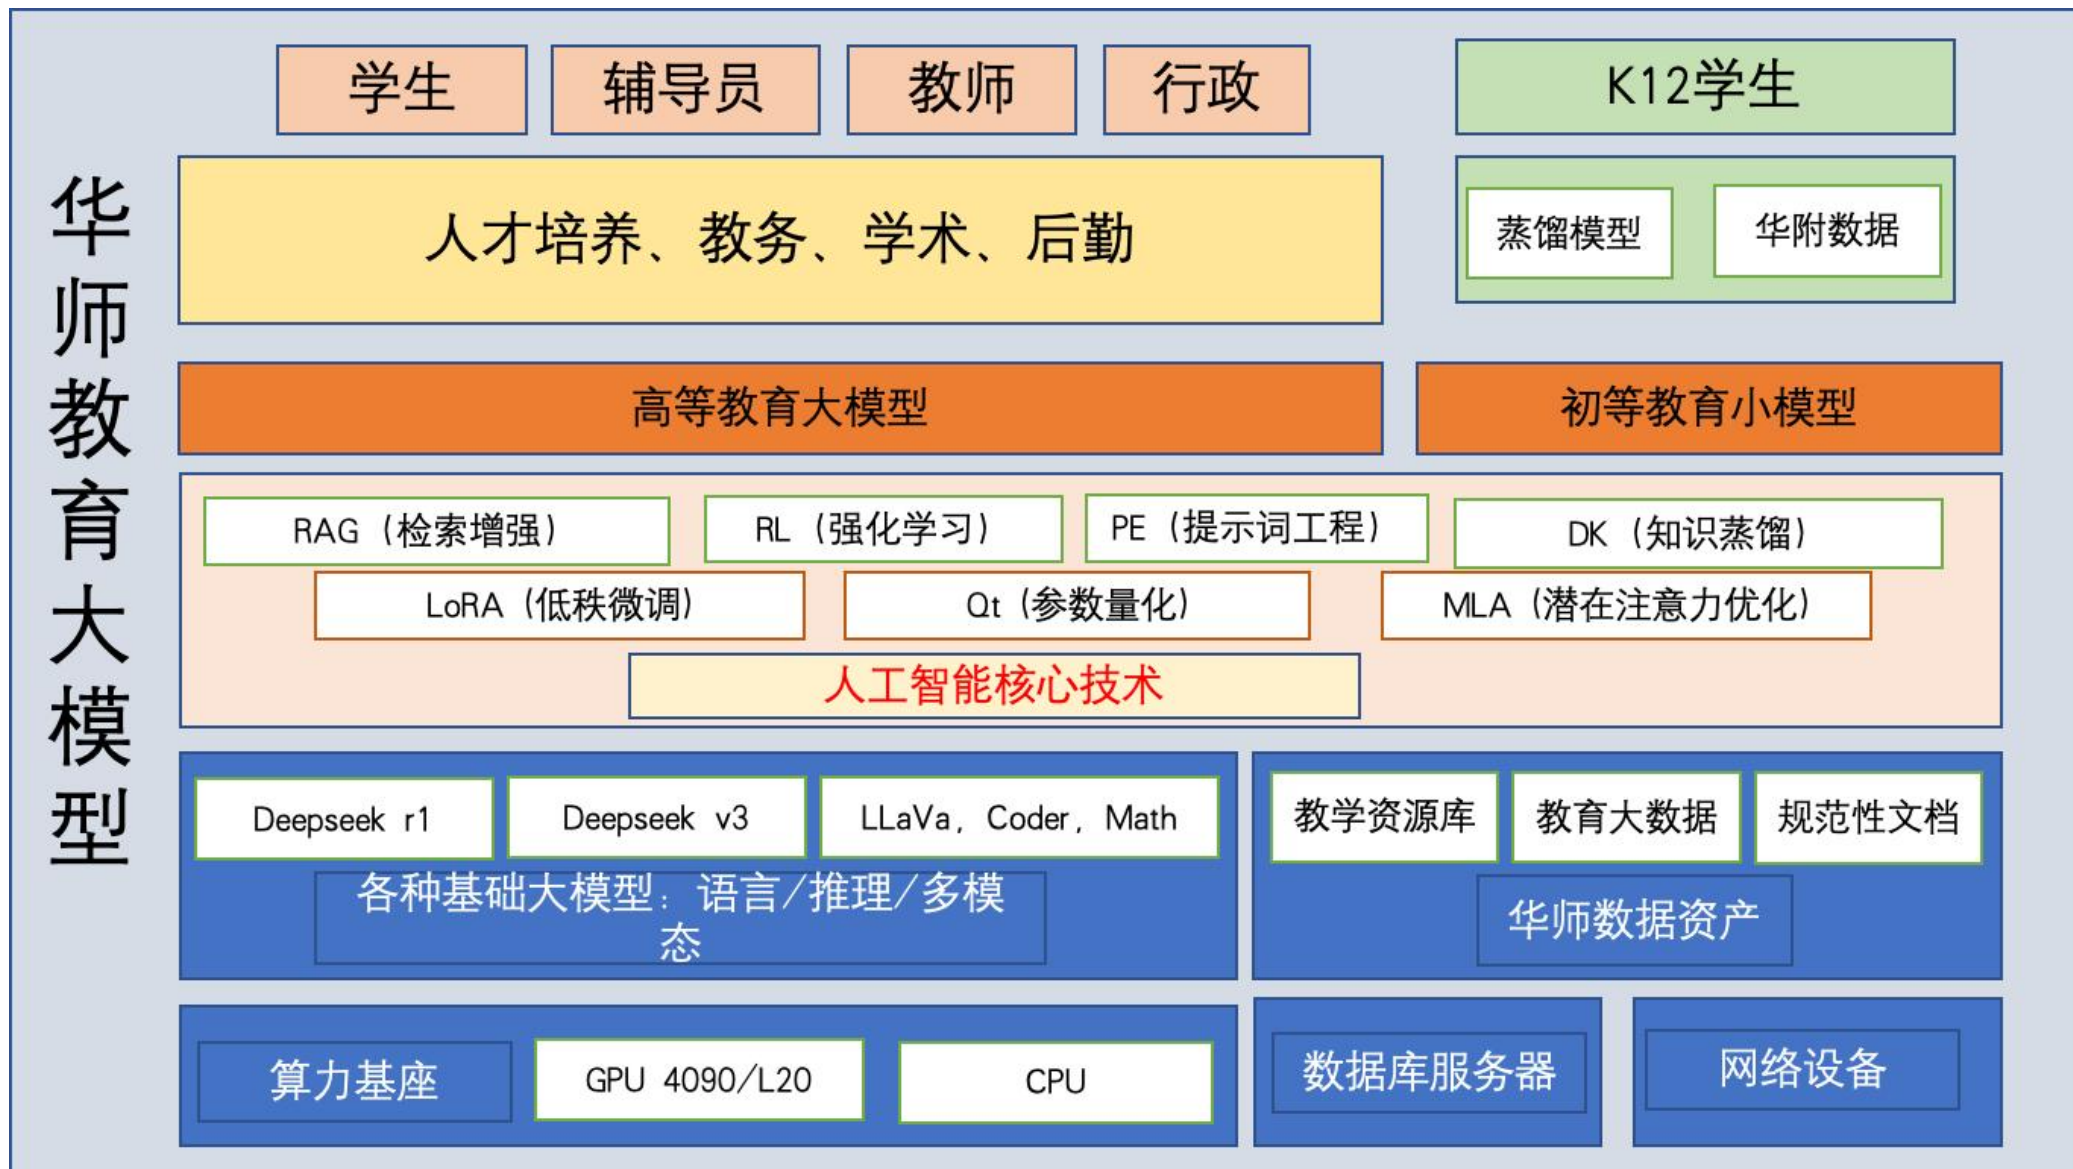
华师教育大模型

学生
辅导员
教师
行政

K12学生

人才培养、教务、学术、后勤

蒸馏模型
华附数据

高等教育大模型
初等教育小模型

RAG（检索增强）
RL（强化学习）
PE（提示词工程）
DK（知识蒸馏）
LoRA（低秩微调）
Qt（参数量化）
MLA（潜在注意力优化）
人工智能核心技术

Deepseek r1
Deepseek v3
LLaVa，Coder，Math
各种基础大模型：语言/推理/多模态

教学资源库
教育大数据
规范性文档
华师数据资产

算力基座
GPU 4090/L20
CPU
数据库服务器
网络设备